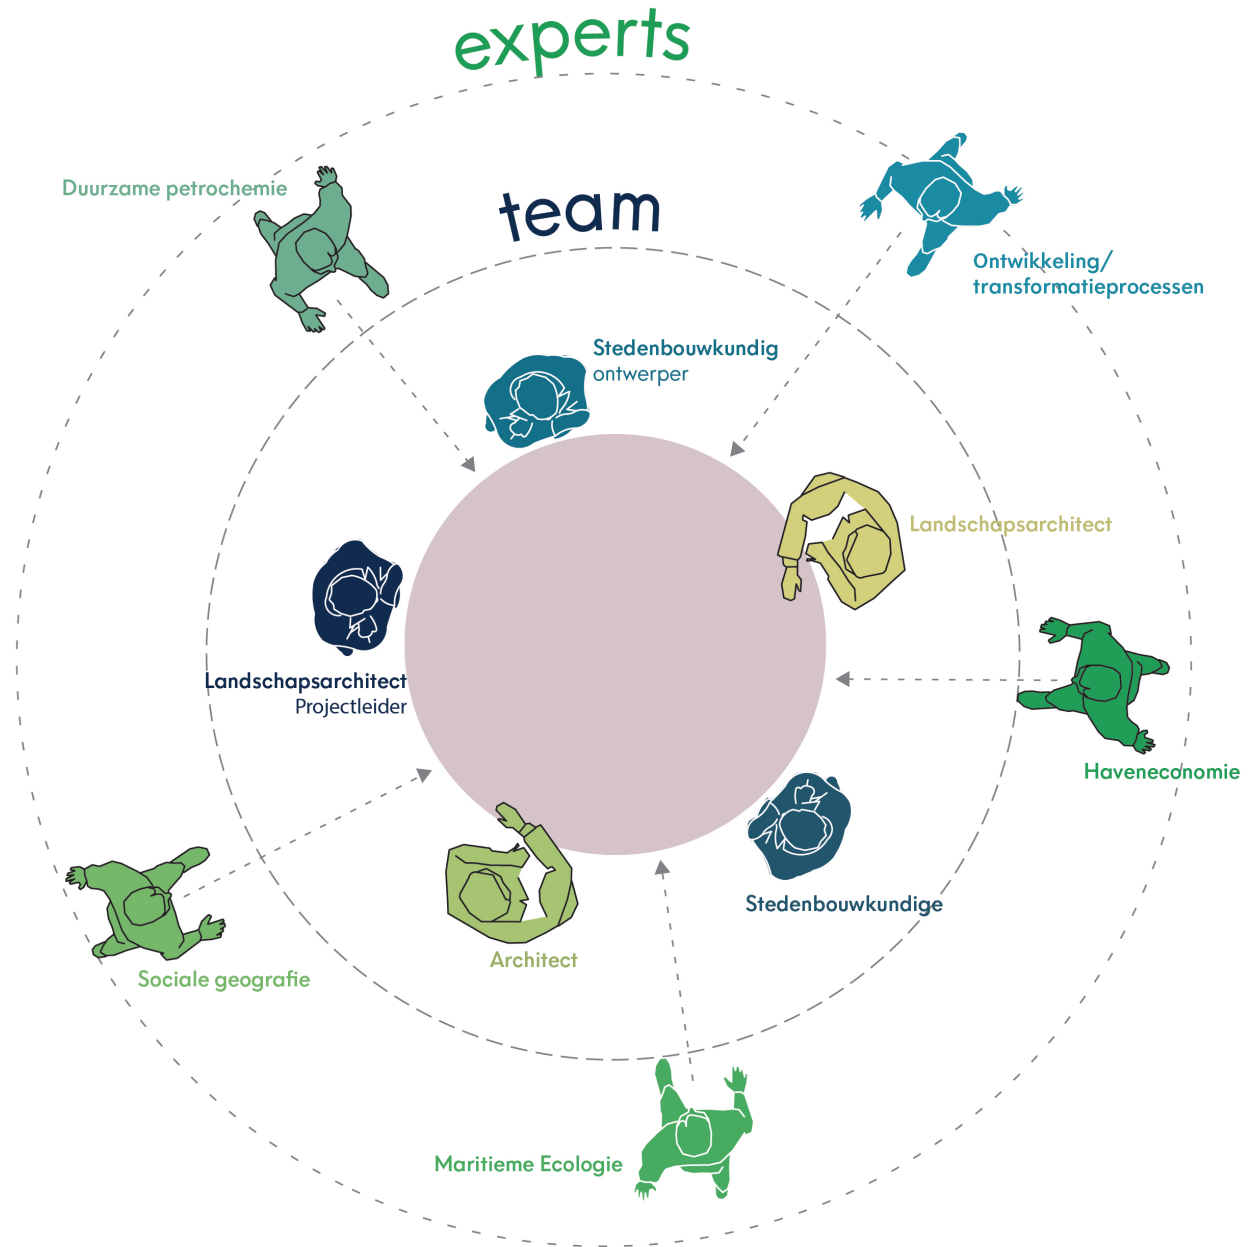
experts

Duurzame petrochemie

team

Ontwikkeling/
transformatieprocessen

Stedenbouwkundig
ontwerper

Landschapsarchitect

Landschapsarchitect
Projectleider

Haveneconomie

Stedenbouwkundige

Architect

Sociale geografie

Maritieme Ecologie